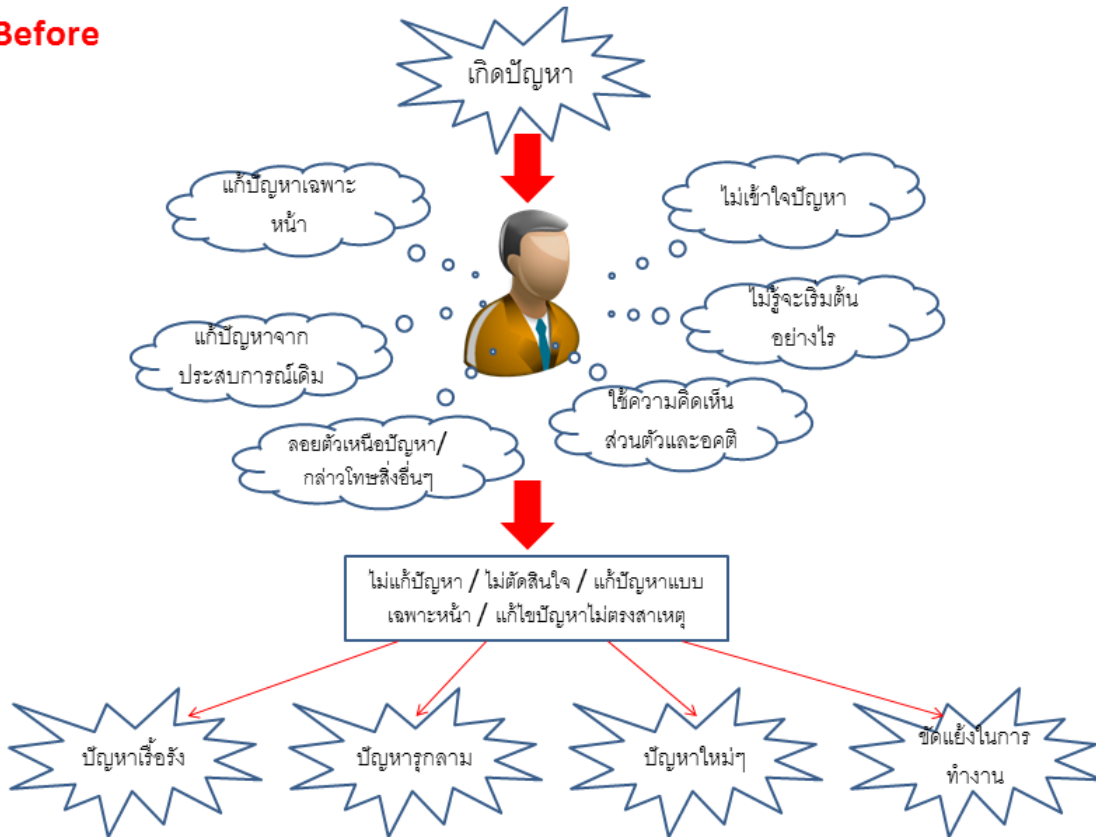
Before

เกิดปัญหา

แก้ปัญหาเฉพาะหน้า

ไม่เข้าใจปัญหา

ไม่รู้จะเริ่มต้นอย่างไร

แก้ปัญหาจากประสบการณ์เดิม

ใช้ความคิดเห็นส่วนตัวและอคติ

ลอยตัวเหนือปัญหา/กล่าวโทษสิ่งอื่นๆ

ไม่แก้ปัญหา / ไม่ตัดสินใจ / แก้ปัญหาแบบเฉพาะหน้า / แก้ไขปัญหาไม่ตรงสาเหตุ

ปัญหาเรื้อรัง

ปัญหารุกลาม

ปัญหาใหม่ๆ

ขัดแย้งในการทำงาน